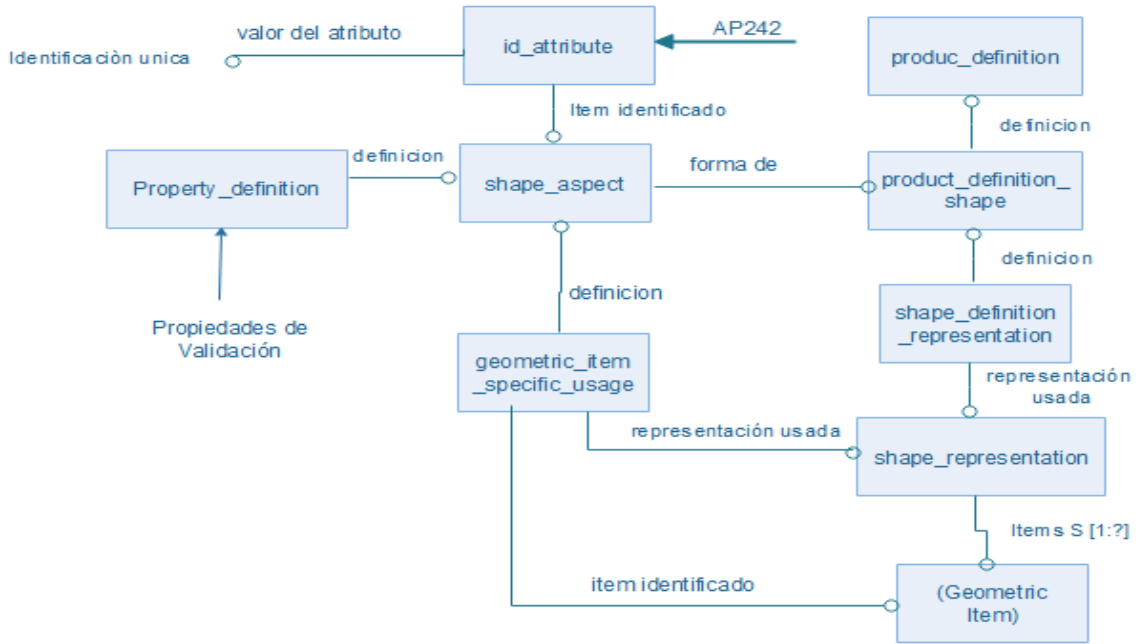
valor del atributo

Identificaciòn unica

id_attribute

AP242

produc_definition

Item identificado

definicion

definicion

Property_definition

shape_aspect

forma de

product_definition_shape

definicion

definicion

Propiedades de Validación

shape_definition_representation

geometric_item_specific_usage

representación usada

representación usada

shape_representation

Items S [1:?]

item identificado

(Geometric Item)